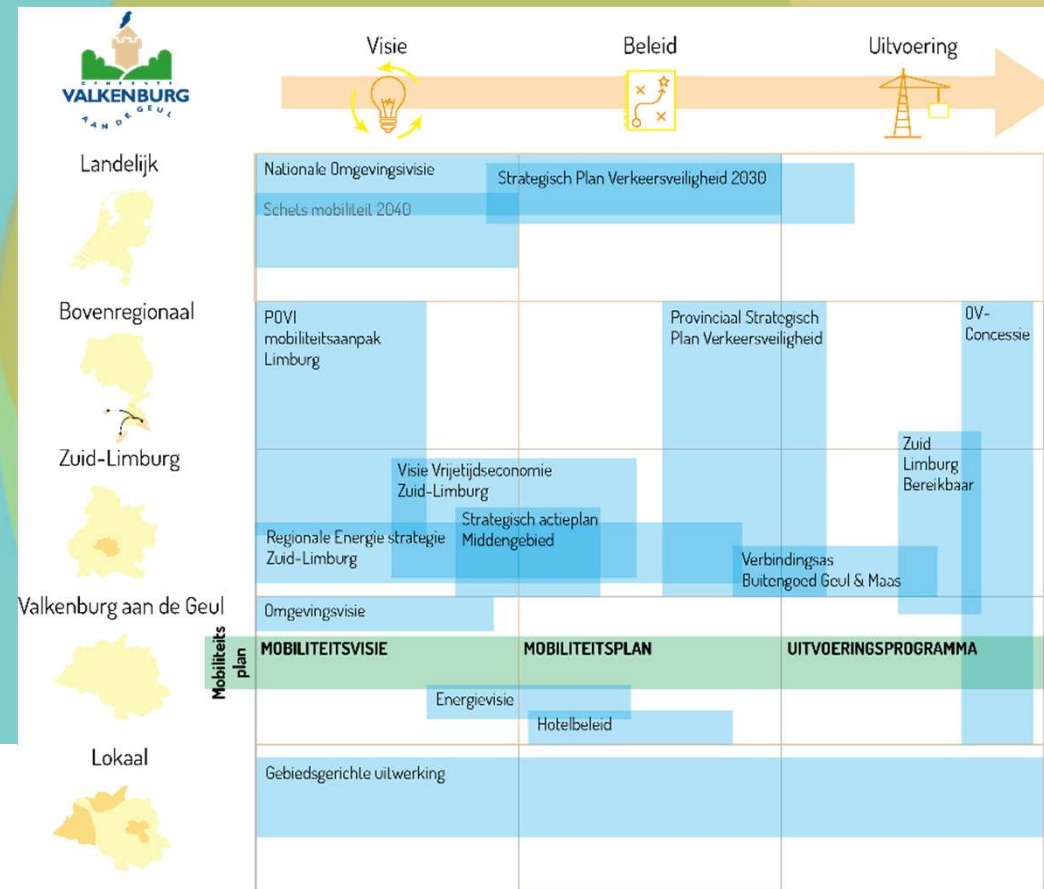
GEMEENTE
VALKENBURG
AAN DE GEUL

Visie
Beleid
Uitvoering

Landelijk

Nationale Omgevingsvisie
Strategisch Plan Verkeersveiligheid 2030
Schets mobiliteit 2040

Bovenregionaal

POVI
mobiliteitsaanpak
Limburg

Provinciaal Strategisch
Plan Verkeersveiligheid

OV-
Concessie

Zuid-Limburg

Zuid
Limburg
Bereikbaar

Visie Vrijetijdseconomie
Zuid-Limburg

Strategisch actieplan
Middengebied

Regionale Energie strategie
Zuid-Limburg

Verbindingsas
Buitengoed Geul & Maas

Valkenburg aan de Geul

Omgevingsvisie

Mobiliteits
plan

MOBILITEITSVISIE
MOBILITEITSPLAN
UITVOERINGSPROGRAMMA

Energievisie
Hotelbeleid

Lokaal

Gebiedsgerichte uitwerking